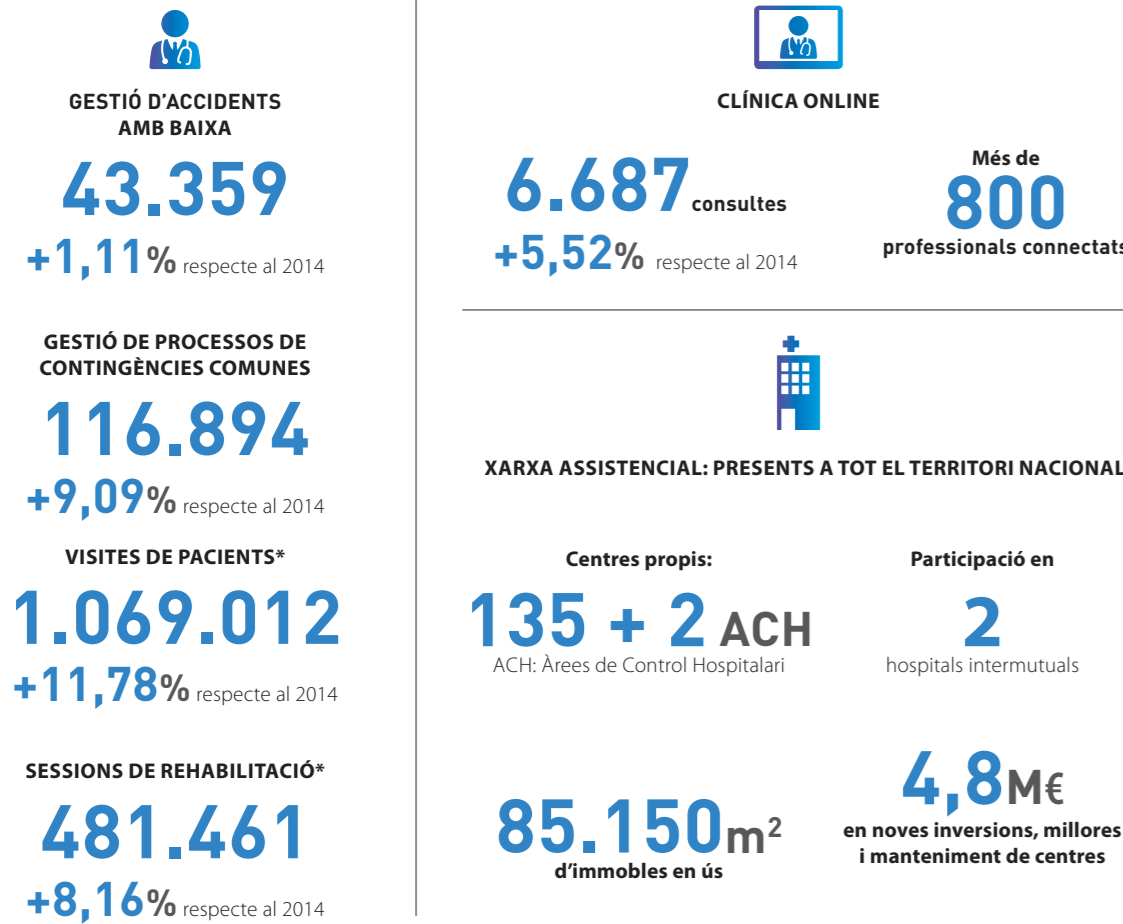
GESTIÓ D'ACCIDENTS AMB BAIXA

43.359

+1,11% respecte al 2014

GESTIÓ DE PROCESSOS DE CONTINGÈNCIES COMUNES

116.894

+9,09% respecte al 2014

VISITES DE PACIENTS*

1.069.012

+11,78% respecte al 2014

SESSIONS DE REHABILITACIÓ*

481.461

+8,16% respecte al 2014

CLÍNICA ONLINE

6.687 consultes

+5,52% respecte al 2014

Més de

800

professionals connectats

XARXA ASSISTENCIAL: PRESENTS A TOT EL TERRITORI NACIONAL

Centres propis:

135 + 2 ACH

ACH: Àrees de Control Hospitalari

Participació en

2

hospitals intermutuals

85.150$m^2$

d'immobles en ús

4,8M€

en noves inversions, millores i manteniment de centres